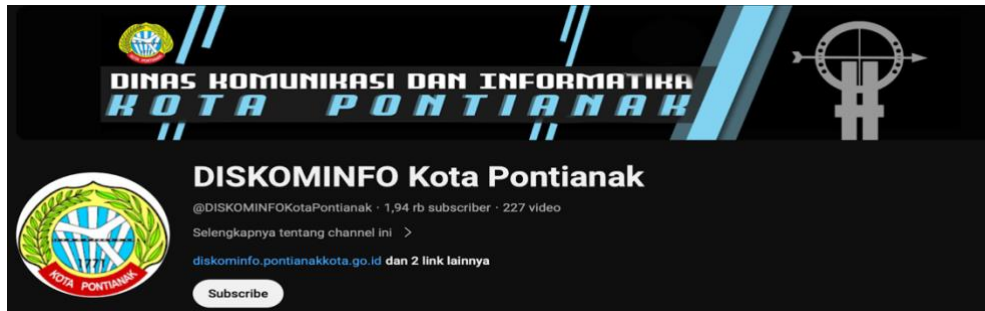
DINAS KOMUNIKASI DAN INFORMATIKA
KOTA PONTIANAK

DISKOMINFO Kota Pontianak

@DISKOMINFOKotaPontianak · 1,94 rb subscriber · 227 video

Selengkapnya tentang channel ini >

diskominfo.pontianakkota.go.id dan 2 link lainnya

Subscribe

KOTA PONTIANAK
1771